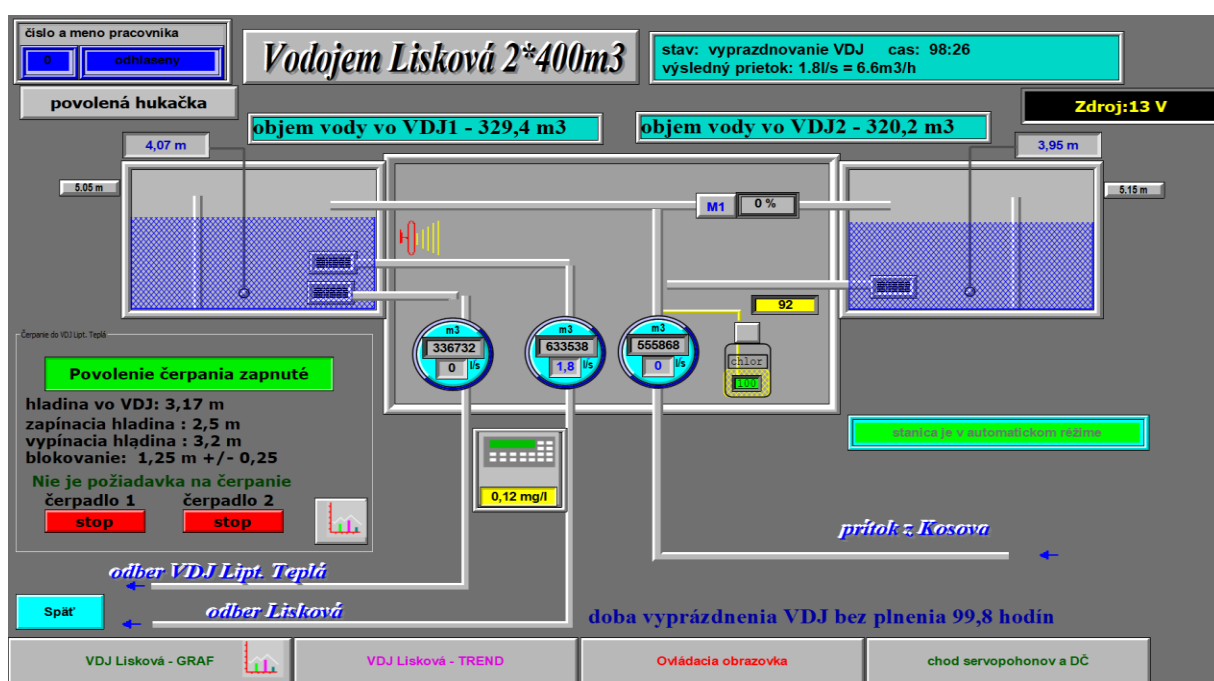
číslo a meno pracovníka
0
odhlasený

Vodojem Lisková 2*400m3

stav: vyprazdnovanie VDJ cas: 98:26
výsledný prietok: 1.8l/s = 6.6m3/h

povolená hukačka

Zdroj:13 V

objem vody vo VDJ1 - 329,4 m3

objem vody vo VDJ2 - 320,2 m3

4,07 m

3,95 m

5.05 m

5.15 m

M1
0 %

92

m3
336732
0
l/s

m3
633538
1,8
l/s

m3
555868
0
l/s

chlor
100

Čerpanie do VDJ Lipt. Teplá

Povolenie čerpania zapnuté

hladina vo VDJ: 3,17 m
zapínacia hladina : 2,5 m
vypínacia hladina : 3,2 m
blokovanie: 1,25 m +/- 0,25
Nie je požiadavka na čerpanie
čerpadlo 1
stop
čerpadlo 2
stop

0,12 mg/l

stanica je v automatickom režime

prítok z Kosova

odber VDJ Lipt. Teplá

odber Lisková

Späť

doba vyprázdnenia VDJ bez plnenia 99,8 hodín

VDJ Lisková - GRAF
VDJ Lisková - TREND
Ovládacia obrazovka
chod servopohonov a DČ